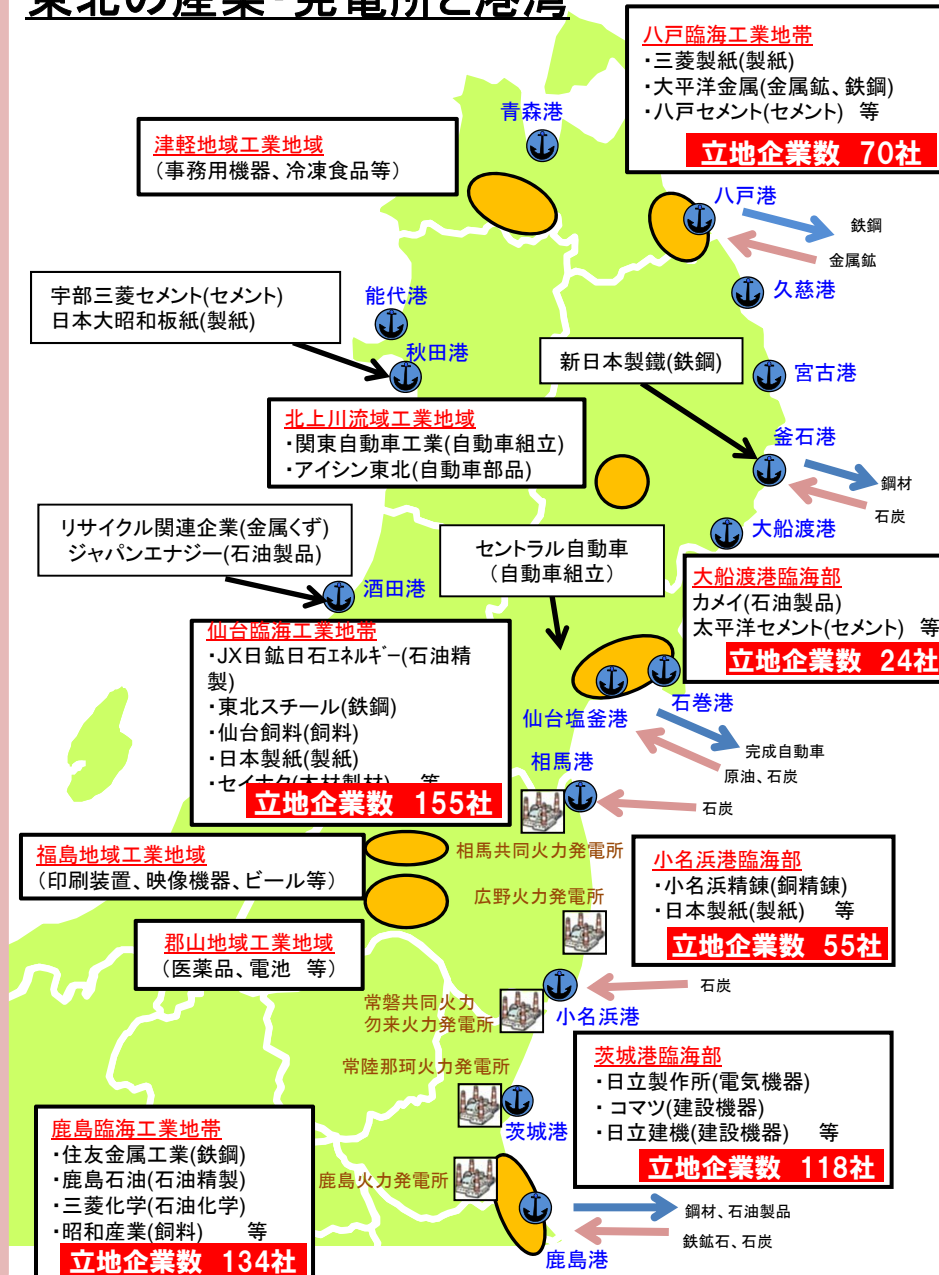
東北の産業・発電所と港湾

八戸臨海工業地帯
・三菱製紙(製紙)
・大平洋金属(金属鉱、鉄鋼)
・八戸セメント(セメント) 等
立地企業数 70社

青森港

津軽地域工業地域
（事務用機器、冷凍食品等）

八戸港
鉄鋼
金属鉱

久慈港

宇部三菱セメント(セメント)
日本大昭和板紙(製紙)

能代港

秋田港

新日本製鐵(鉄鋼)

宮古港

北上川流域工業地域
・関東自動車工業(自動車組立)
・アイシン東北(自動車部品)

釜石港
鋼材
石炭

大船渡港

リサイクル関連企業(金属くず)
ジャパンエナジー(石油製品)

セントラル自動車
（自動車組立）

酒田港

大船渡港臨海部
カメイ(石油製品)
太平洋セメント(セメント) 等
立地企業数 24社

仙台臨海工業地帯
・JX日鉱日石ｴﾈﾙｷﾞｰ(石油精製)
・東北スチール(鉄鋼)
・仙台飼料(飼料)
・日本製紙(製紙)
・セイホク(木材製材) 等
立地企業数 155社

石巻港
仙台塩釜港
完成自動車
原油、石炭

相馬港
石炭

相馬共同火力発電所

福島地域工業地域
（印刷装置、映像機器、ビール等）

広野火力発電所

小名浜港臨海部
・小名浜精錬(銅精錬)
・日本製紙(製紙) 等
立地企業数 55社

郡山地域工業地域
（医薬品、電池 等）

石炭

常磐共同火力
勿来火力発電所

小名浜港

常陸那珂火力発電所

茨城港臨海部
・日立製作所(電気機器)
・コマツ(建設機器)
・日立建機(建設機器) 等
立地企業数 118社

茨城港

鹿島臨海工業地帯
・住友金属工業(鉄鋼)
・鹿島石油(石油精製)
・三菱化学(石油化学)
・昭和産業(飼料) 等
立地企業数 134社

鹿島火力発電所

鋼材、石油製品
鉄鉱石、石炭

鹿島港